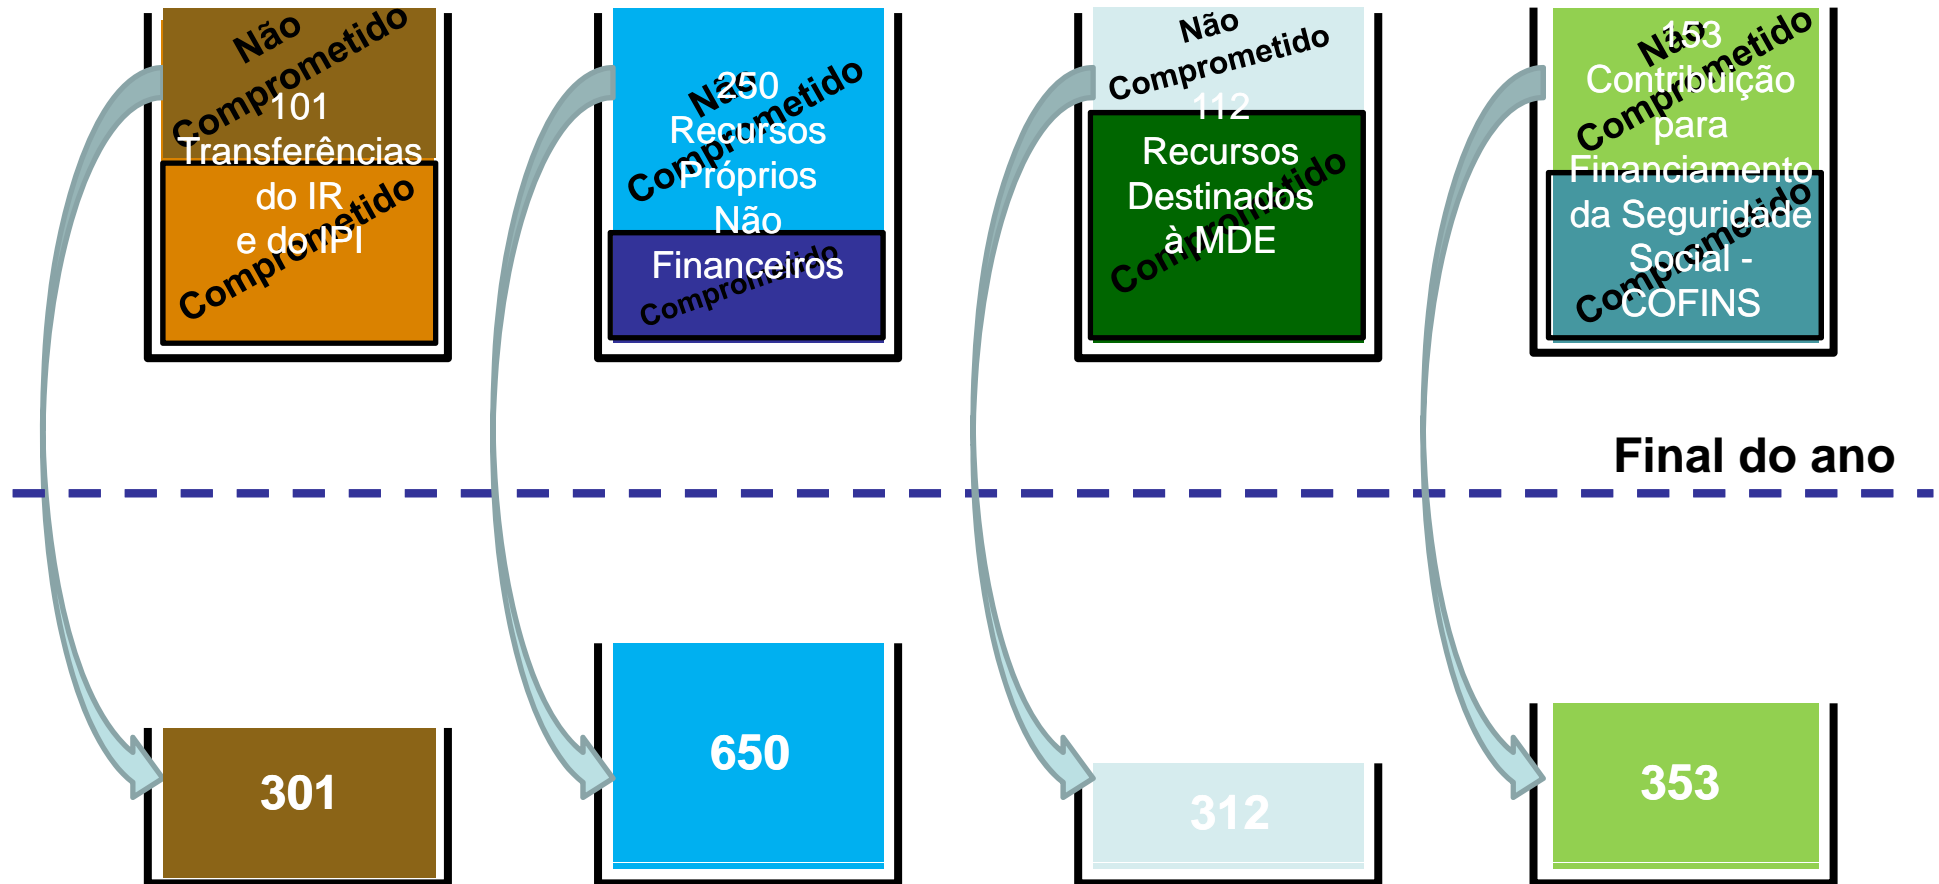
Não Comprometido
101 Transferências do IR e do IPI
Comprometido

Não Comprometido
250 Recursos Próprios Não Financeiros
Comprometido

Não Comprometido
112 Recursos Destinados à MDE
Comprometido

Não Comprometido
153 Contribuição para Financiamento da Seguridade Social - COFINS
Comprometido

Final do ano

301

650

312

353